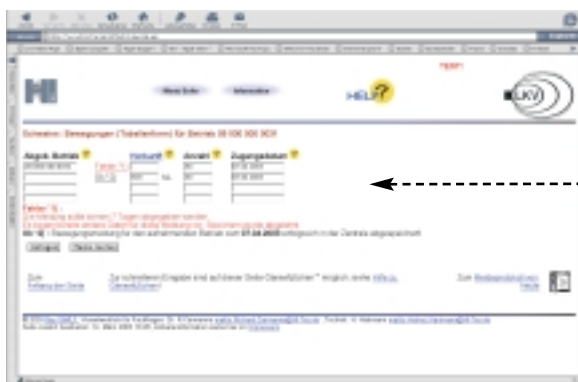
HI

Meine Seite

Information

HELP?

TEST

HIT

Schweine: Bewegungen (Tabellenform) für Betrieb 09 000 000 0001

Abgab. Betrieb ?

Herkunft ?

Anzahl ?

Zugangsdatum ?

Fehler ?

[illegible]

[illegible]

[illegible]

Fehler / Hi:

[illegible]

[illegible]

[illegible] 07.08.2003 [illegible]

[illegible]

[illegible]

Zum Anfang der Seite

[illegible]

Zum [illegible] Hilfe

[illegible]